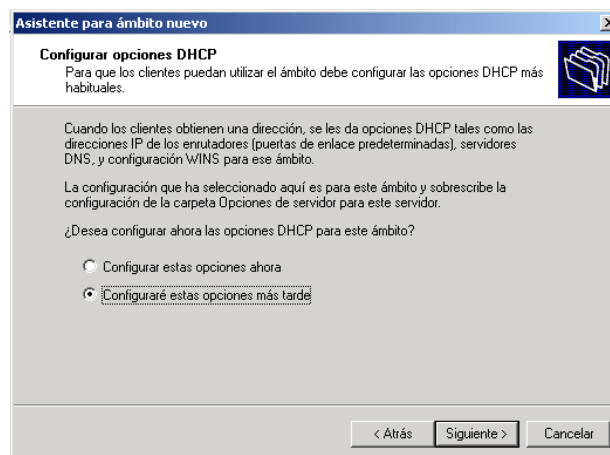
Asistente para ámbito nuevo

Configurar opciones DHCP
Para que los clientes puedan utilizar el ámbito debe configurar las opciones DHCP más habituales.

Cuando los clientes obtienen una dirección, se les da opciones DHCP tales como las direcciones IP de los enrutadores (puertas de enlace predeterminadas), servidores DNS, y configuración WINS para ese ámbito.

La configuración que ha seleccionado aquí es para este ámbito y sobrescribe la configuración de la carpeta Opciones de servidor para este servidor.

¿Desea configurar ahora las opciones DHCP para este ámbito?

Configurar estas opciones ahora

Configuraré estas opciones más tarde

< Atrás
Siguiente >
Cancelar